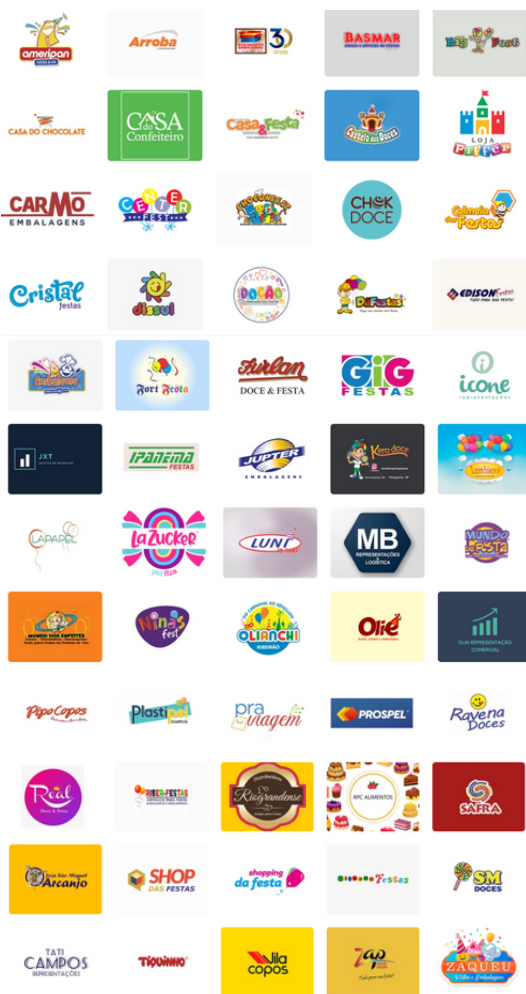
ameripan
Arroba
30 anos
BASMAR
Big Fest
CASA DO CHOCOLATE
Casa do Confeiteiro
Casa & Festa
Castelo dos Doces
Loja Palácio
CARMO EMBALAGENS
CENTER FEST
CHOCOBELLO
CHOKDOCE
Colmeia das Festas
Cristal festas
dissul
DOÇÃO
DiFestas
EDISON festas
Fort Festa
Furlan DOCE & FESTA
GIG FESTAS
icone representações
JXT
IPANEMA FESTAS
JUPTER EMBALAGENS
Kero doce
LAPAPEL
La Zucker
LUNI
MB REPRESENTAÇÕES & LOGÍSTICA
Mundo da Festa
MUNDO DOS ENFEITES
Nina fest
OLIANCHI RIBEIRÃO
Olé
OLN REPRESENTAÇÃO COMERCIAL
Pipo Copos
Plastipel
pra viagem
PROSPEL
Ravena Doces
Real
RIBERFESTAS
Riograndense
RPC ALIMENTOS
SAFRA
Arcanjo
SHOP DAS FESTAS
shopping da festa
Festas
SM DOCES
TATI CAMPOS REPRESENTAÇÕES
TIQUINHO
Vila copos
Zap
ZAQUEU